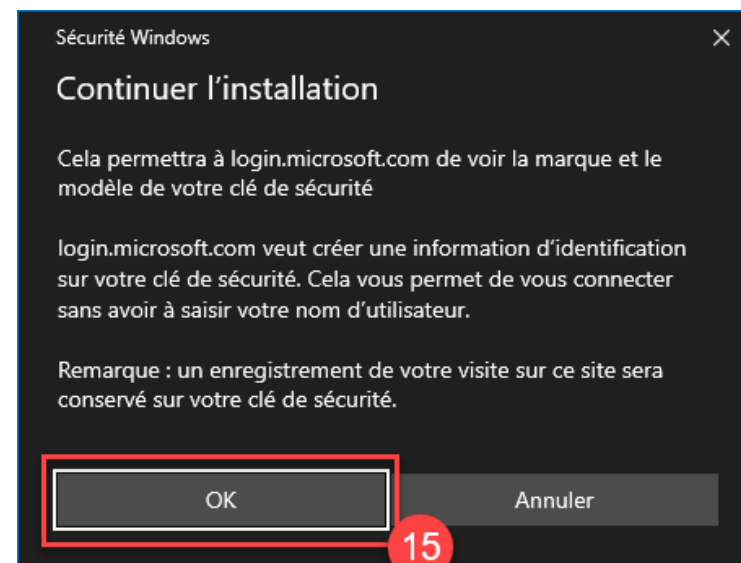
Sécurité Windows

×

Continuer l’installation

Cela permettra à login.microsoft.com de voir la marque et le modèle de votre clé de sécurité

login.microsoft.com veut créer une information d’identification sur votre clé de sécurité. Cela vous permet de vous connecter sans avoir à saisir votre nom d’utilisateur.

Remarque : un enregistrement de votre visite sur ce site sera conservé sur votre clé de sécurité.

OK

Annuler

15